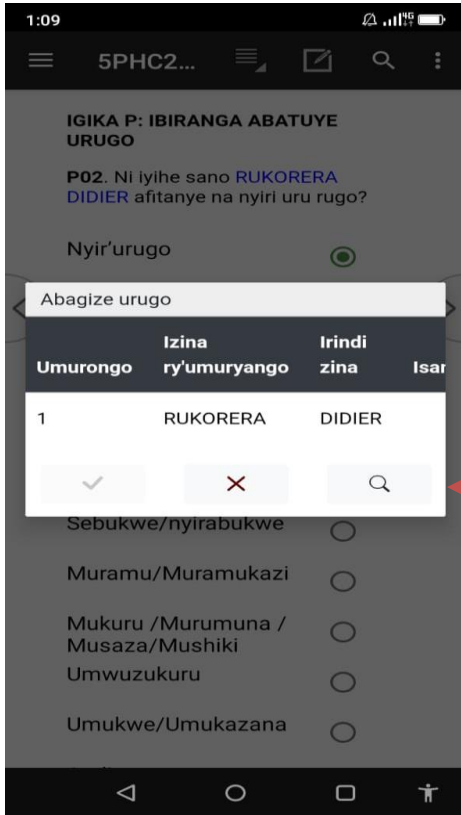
1:09

5PHC2...

IGIKA P: IBIRANGA ABATUYE URUGO

P02. Ni iyihe sano RUKORERA DIDIER afitanye na nyiri uru rugo?

Nyir'urugo

Abagize urugo

| Umurongo | Izina ry'umuryango | Irindi zina | Isar |
|---|---|---|---|
| 1 | RUKORERA | DIDIER | |

Sebukwe/nyirabukwe

Muramu/Muramukazi

Mukuru /Murumuna / Musaza/Mushiki

Umwuzukuru

Umukwe/Umukazana